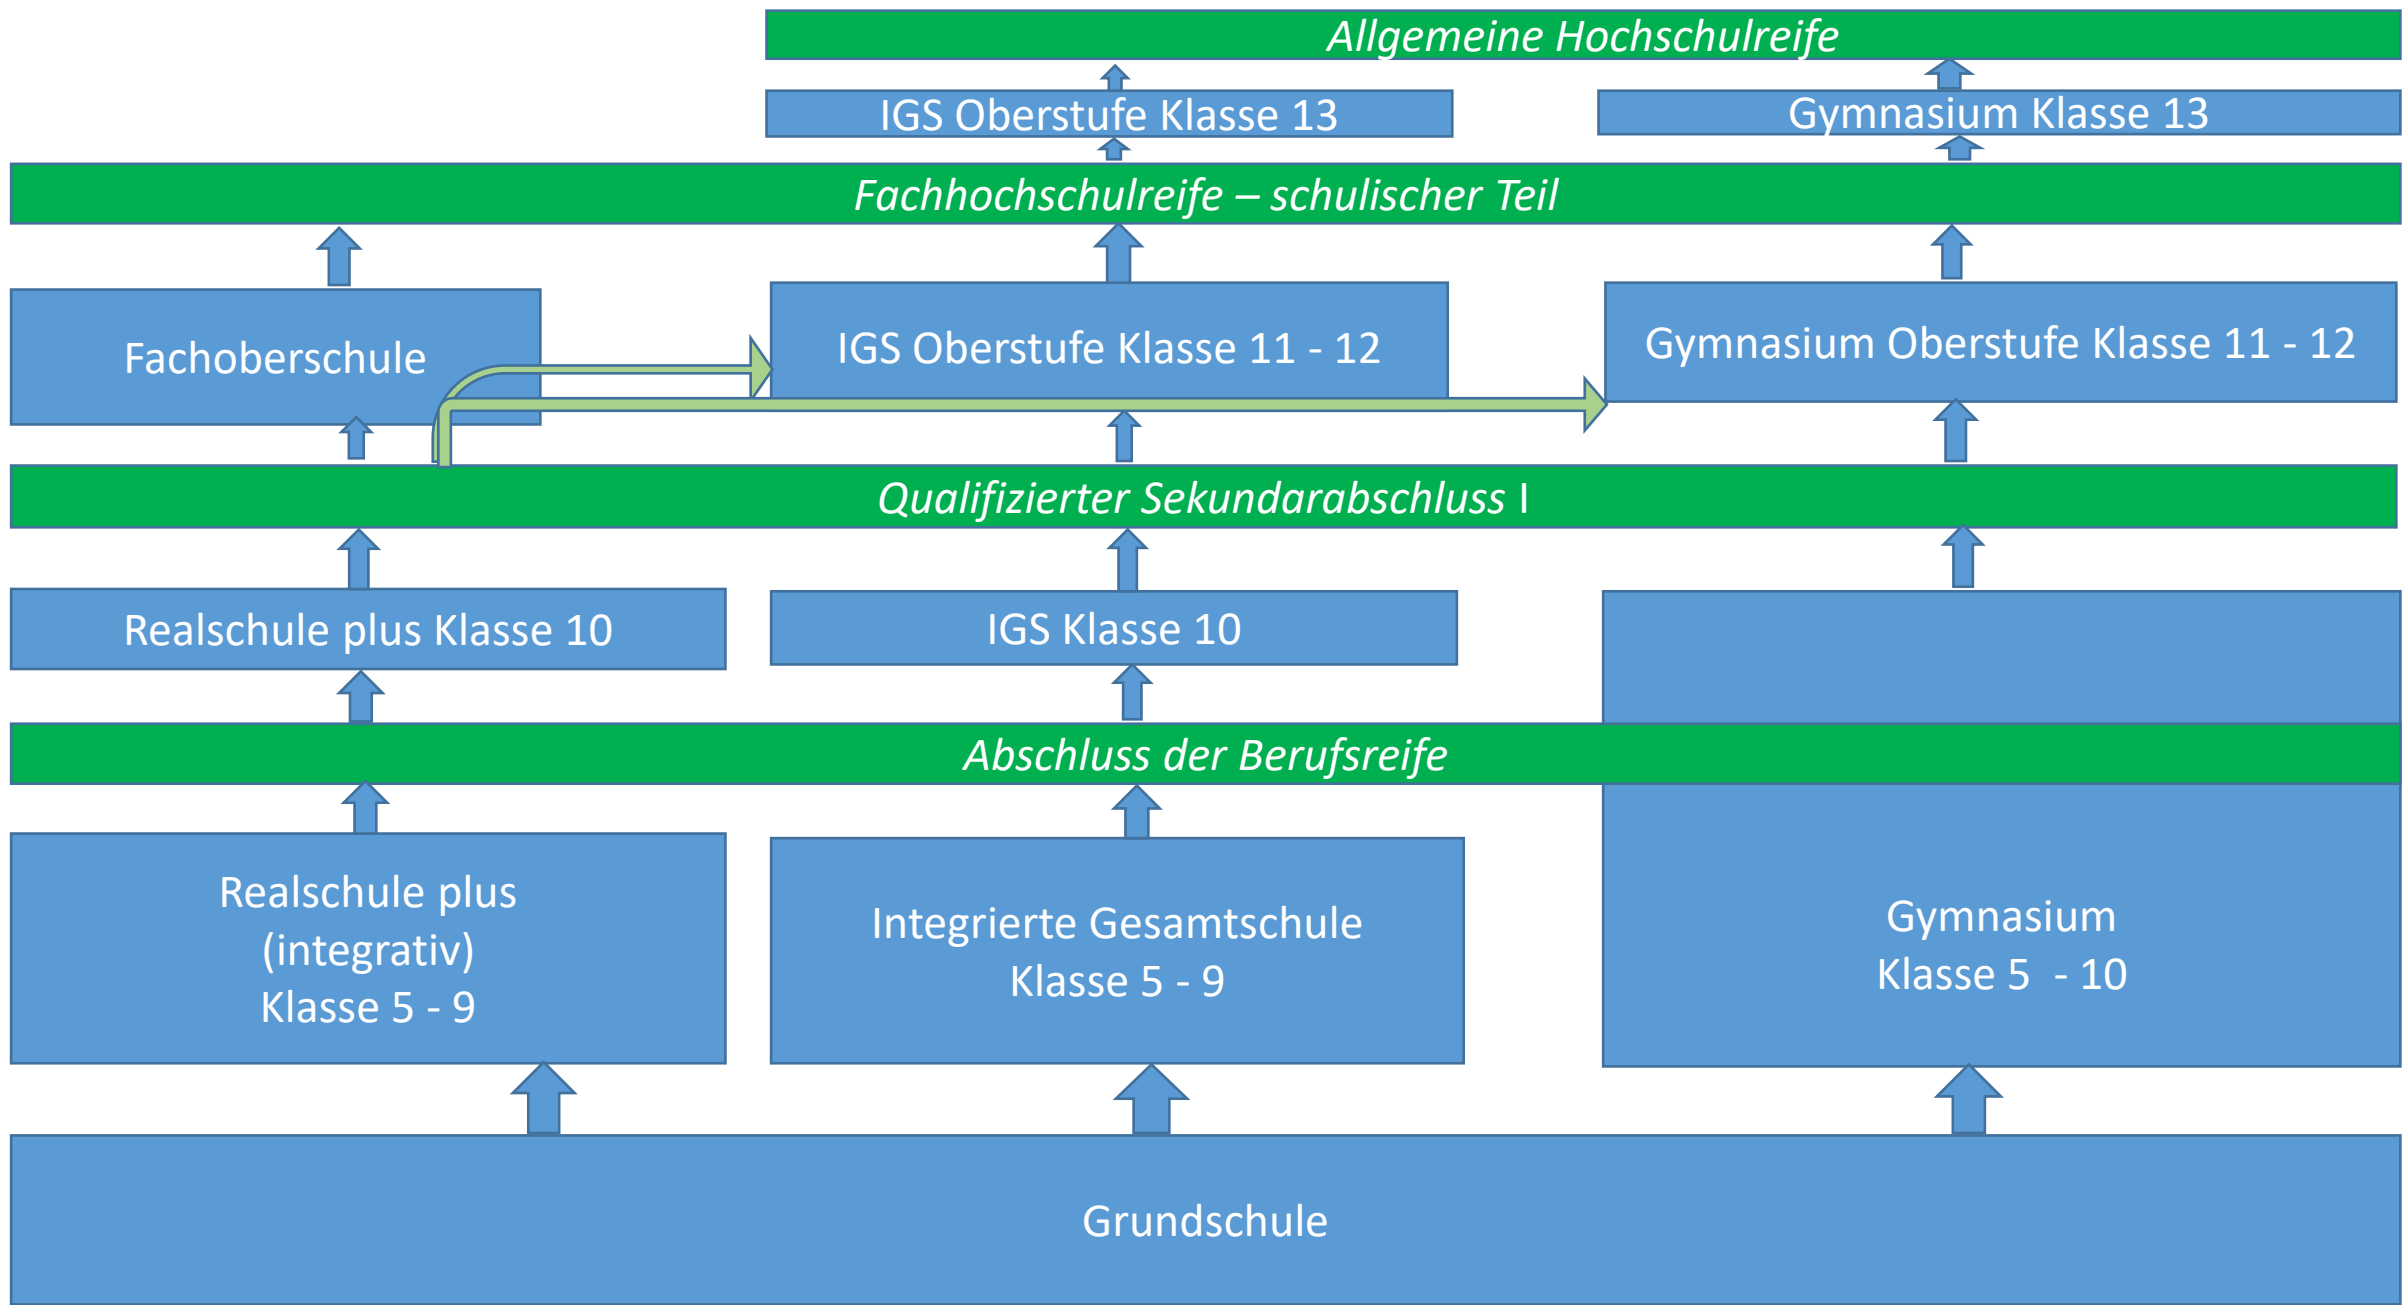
Allgemeine Hochschulreife

IGS Oberstufe Klasse 13

Gymnasium Klasse 13

Fachhochschulreife – schulischer Teil

Fachoberschule

IGS Oberstufe Klasse 11 - 12

Gymnasium Oberstufe Klasse 11 - 12

Qualifizierter Sekundarabschluss I

Realschule plus Klasse 10

IGS Klasse 10

Abschluss der Berufsreife

Realschule plus (integrativ) Klasse 5 - 9

Integrierte Gesamtschule Klasse 5 - 9

Gymnasium Klasse 5 - 10

Grundschule